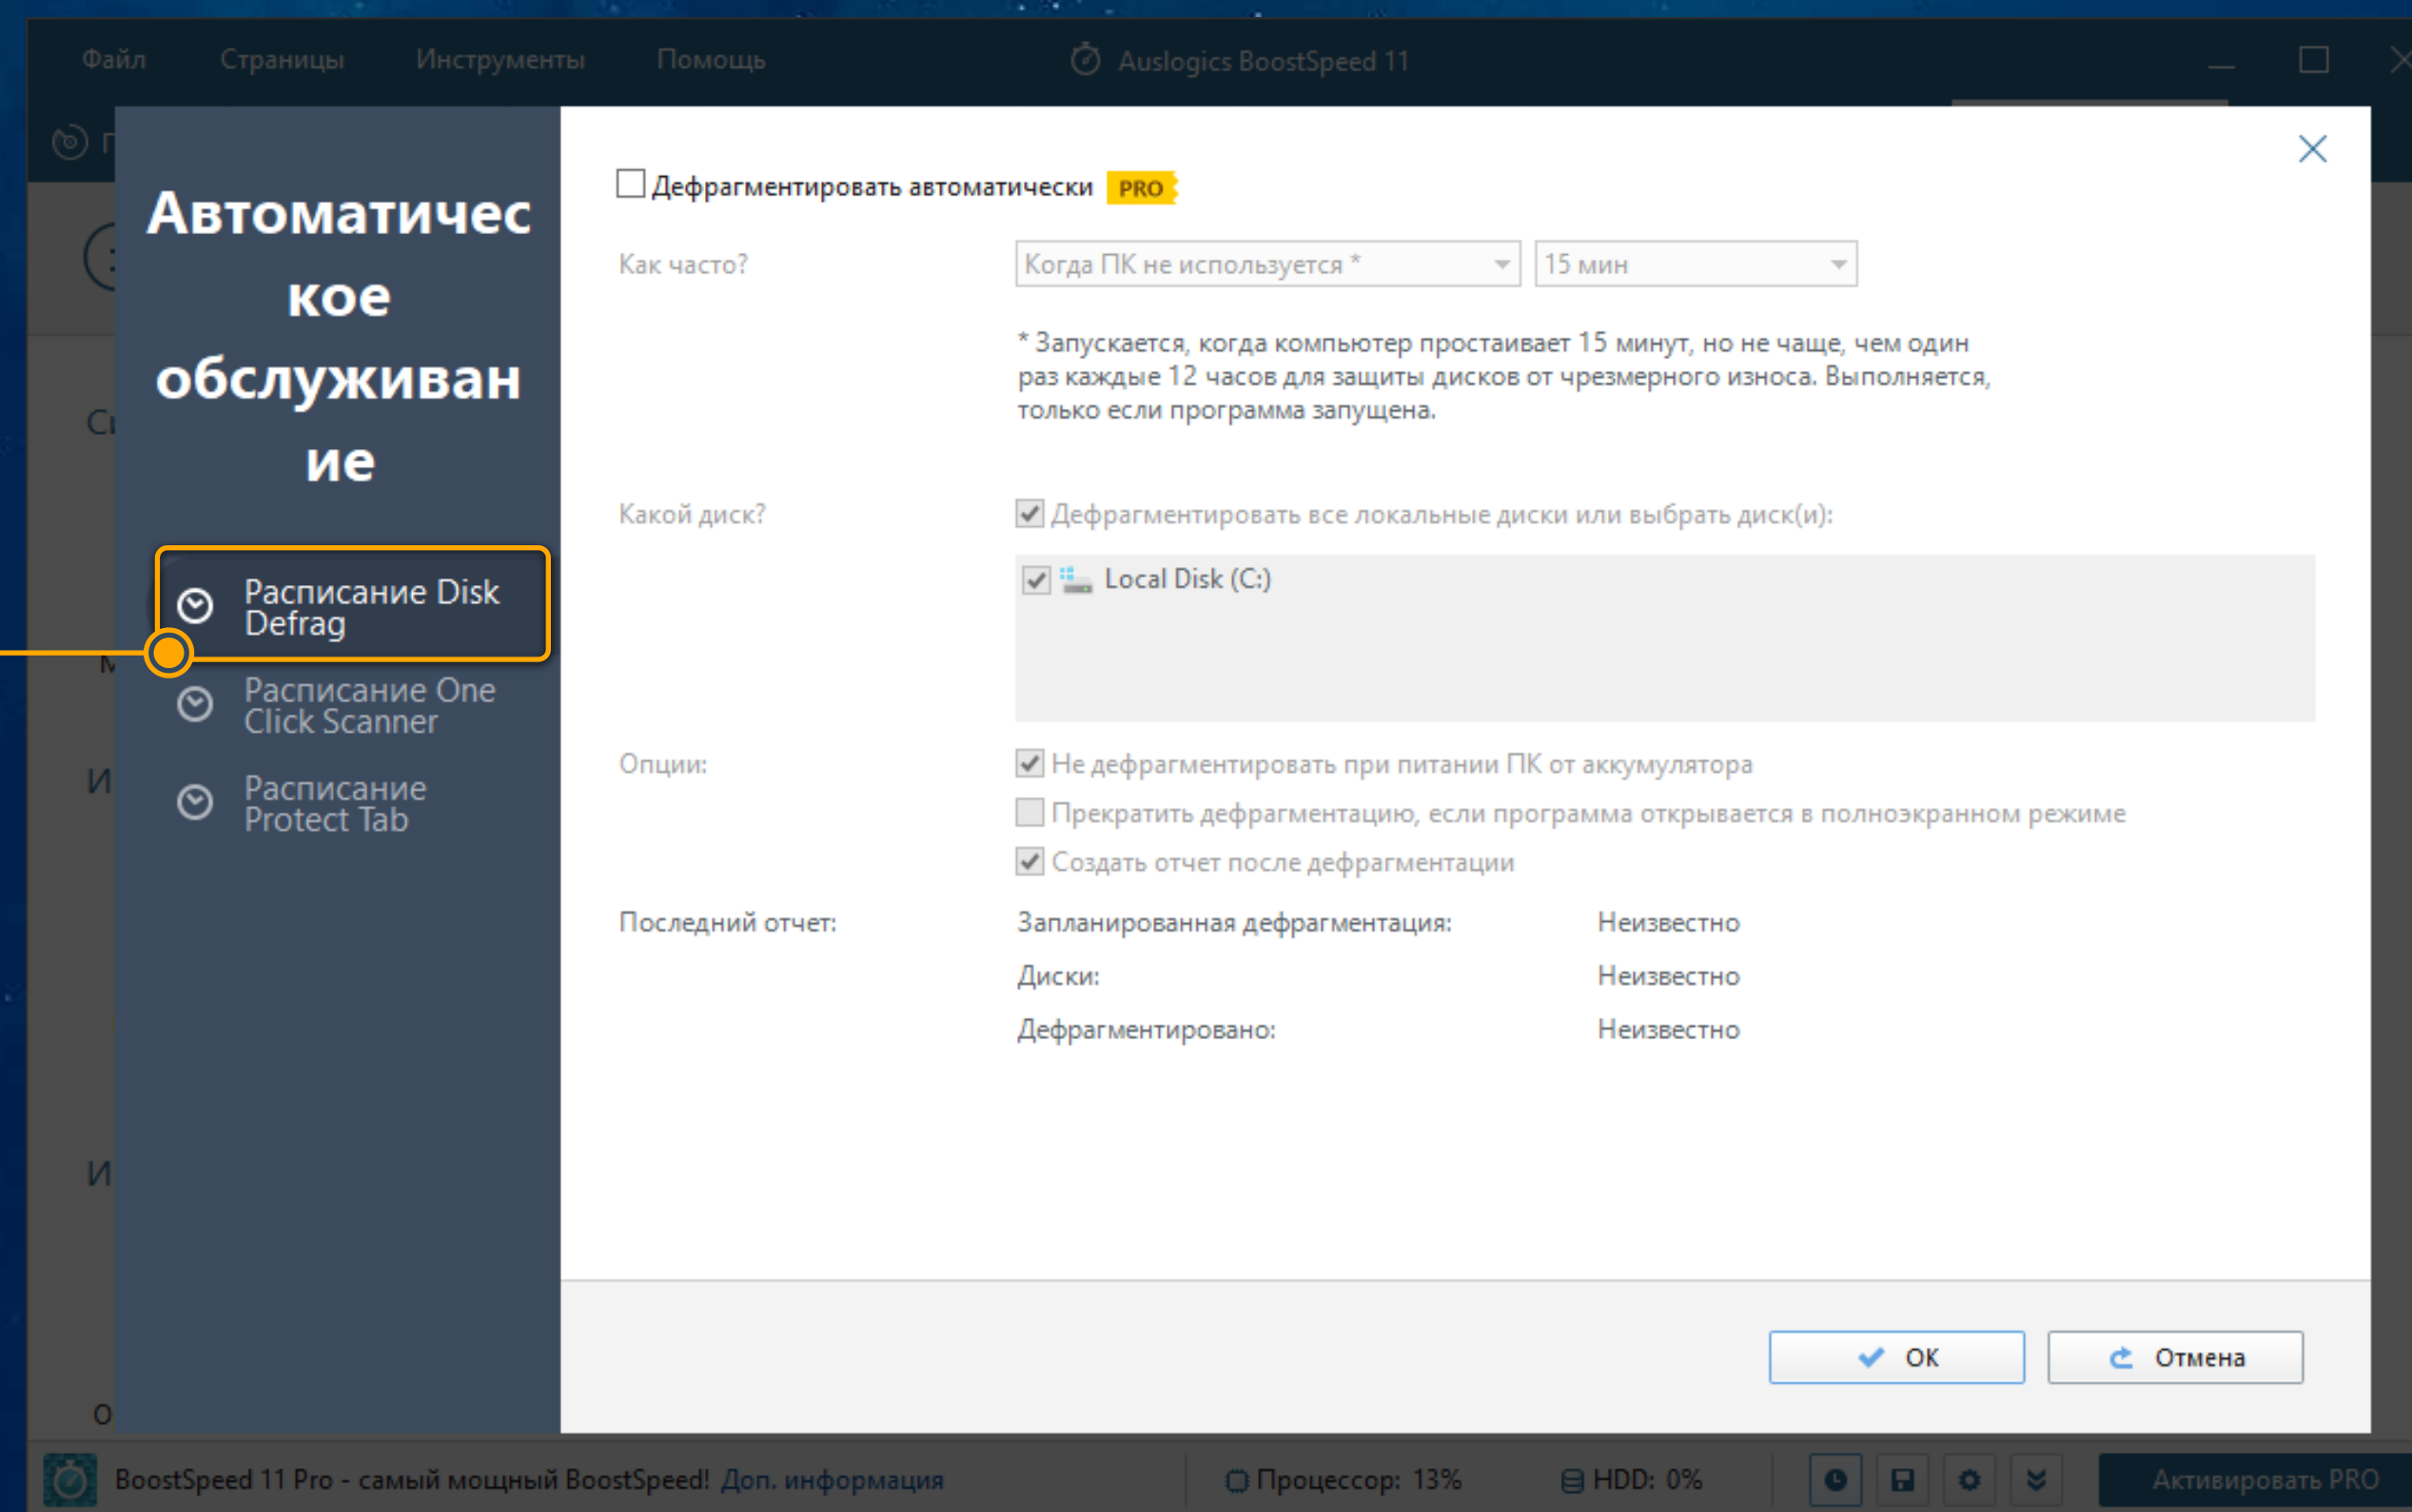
Файл Страницы Инструменты Помощь

Auslogics BoostSpeed 11

Автоматическое обслуживание

Расписание Disk Defrag

Расписание One Click Scanner

Расписание Protect Tab

Дефрагментировать автоматически PRO

Как часто? Когда ПК не используется * 15 мин

* Запускается, когда компьютер простаивает 15 минут, но не чаще, чем один раз каждые 12 часов для защиты дисков от чрезмерного износа. Выполняется, только если программа запущена.

Какой диск? Дефрагментировать все локальные диски или выбрать диск(и):

Local Disk (C:)

Опции: Не дефрагментировать при питании ПК от аккумулятора

Прекратить дефрагментацию, если программа открывается в полноэкранном режиме

Создать отчет после дефрагментации

Последний отчет:

| Запланированная дефрагментация: | Неизвестно |
|---|---|
| Диски: | Неизвестно |
| Дефрагментировано: | Неизвестно |

OK Отмена

BoostSpeed 11 Pro - самый мощный BoostSpeed! Доп. информация Процессор: 13% HDD: 0% Активировать PRO